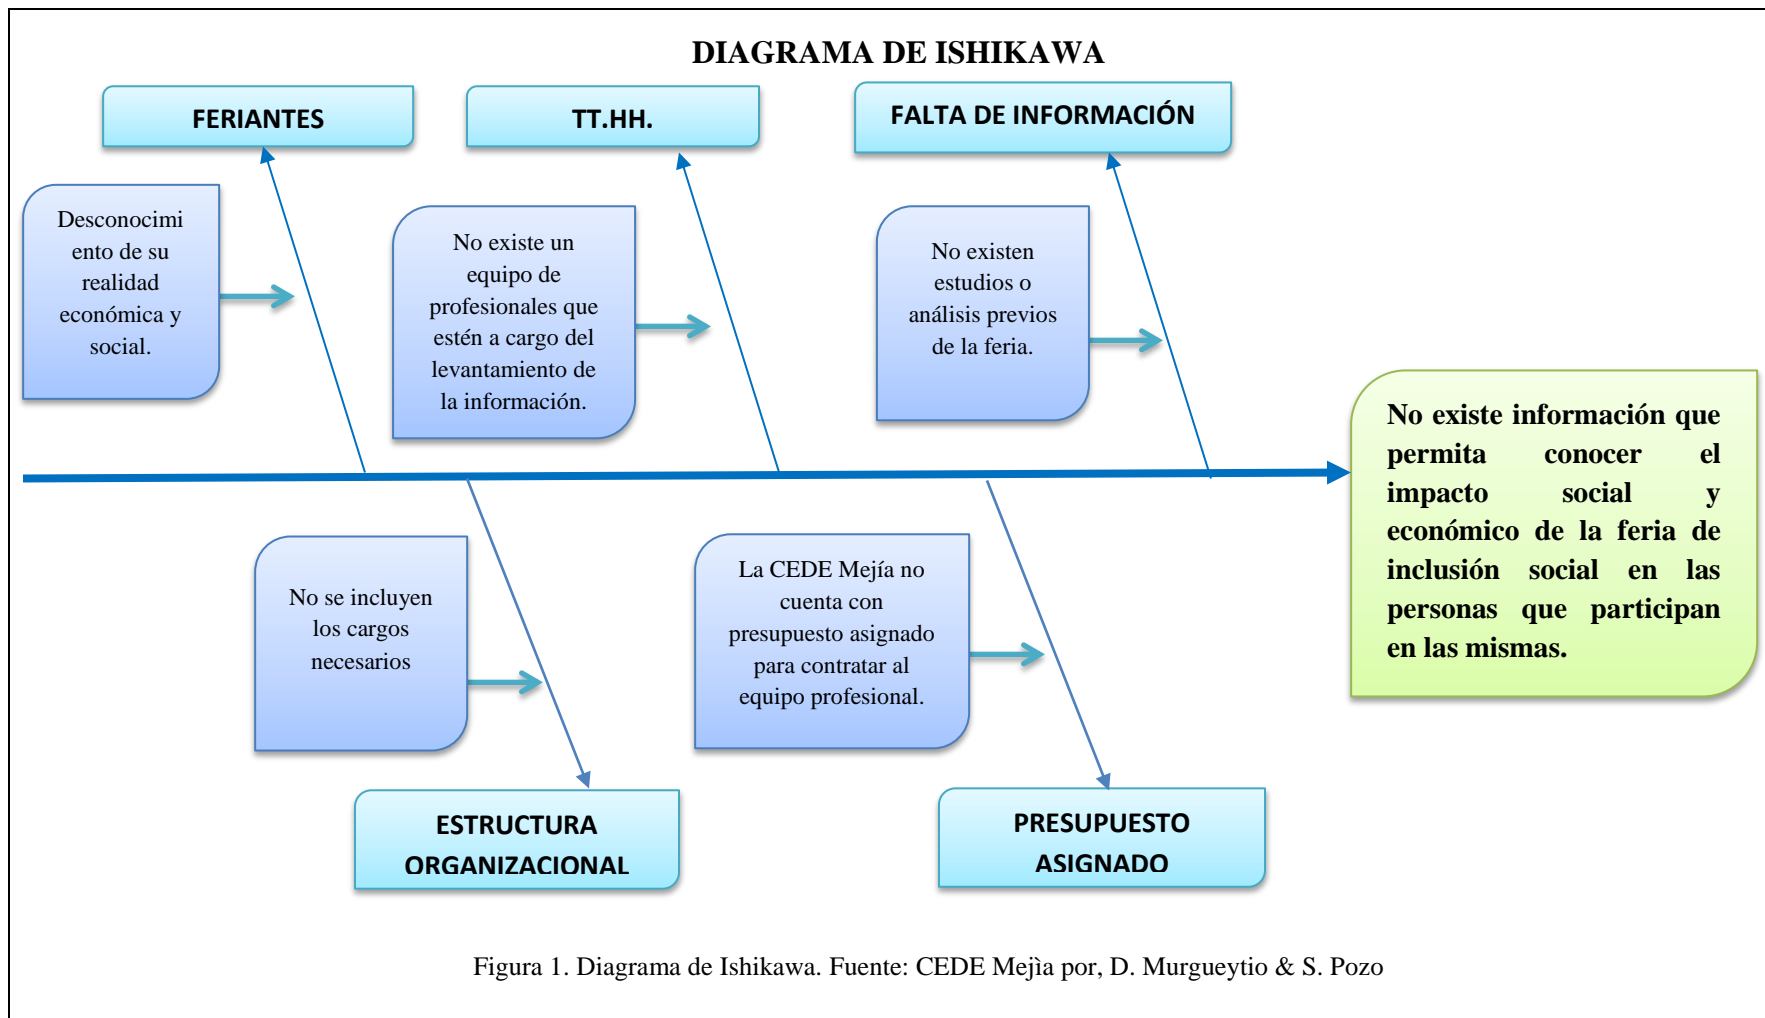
DIAGRAMA DE ISHIKAWA

FERIANTES

TT.HH.

FALTA DE INFORMACIÓN

Desconocimiento de su realidad económica y social.

No existe un equipo de profesionales que estén a cargo del levantamiento de la información.

No existen estudios o análisis previos de la feria.

No existe información que permita conocer el impacto social y económico de la feria de inclusión social en las personas que participan en las mismas.

No se incluyen los cargos necesarios

La CEDE Mejía no cuenta con presupuesto asignado para contratar al equipo profesional.

ESTRUCTURA ORGANIZACIONAL

PRESUPUESTO ASIGNADO

Figura 1. Diagrama de Ishikawa. Fuente: CEDE Mejìa por, D. Murgueytio & S. Pozo